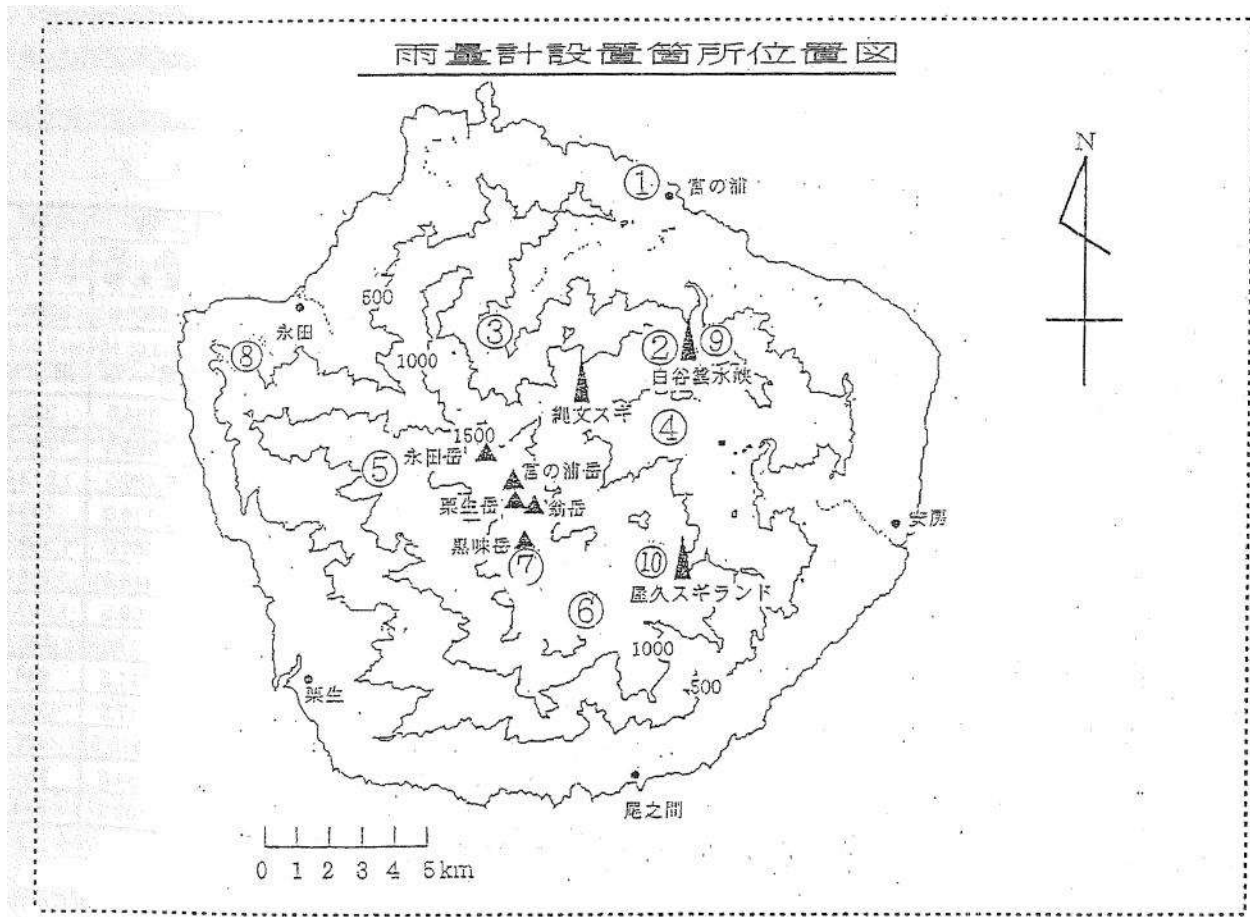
雨量計設置箇所位置図

N

①
宮の浦

500

1000

1500

③

②
⑨
白谷雲水峡

縄文スギ

④

⑧
永田

⑤
永田岳

宮の浦岳

栗生岳

翁岳

黒味岳

⑦

⑩
屋久スギランド

安房

⑥

1000

500

栗生

尾之間

0 1 2 3 4 5km